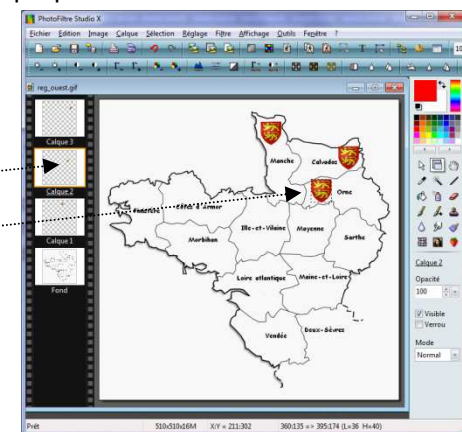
PhotoFiltre Studio X

Fichier Edition Image Calque Sélection Réglage Filtre Affichage Outils Fenêtre ?

reg_ouest.gif

Calque 3

Calque 2

Calque 1

Fond

Manche

Calvados

Orne

Finistère

Côtes d'Armor

Ille-et-Vilaine

Mayenne

Sarthe

Morbihan

Loire atlantique

Maine-et-Loire

Deux-Sèvres

Vendée

Calque 2

Opacité

100

Visible

Verrou

Mode

Normal

Prêt

510x510x16M

X/Y = 211:302

360:135 => 395:174 (L=36 H=40)